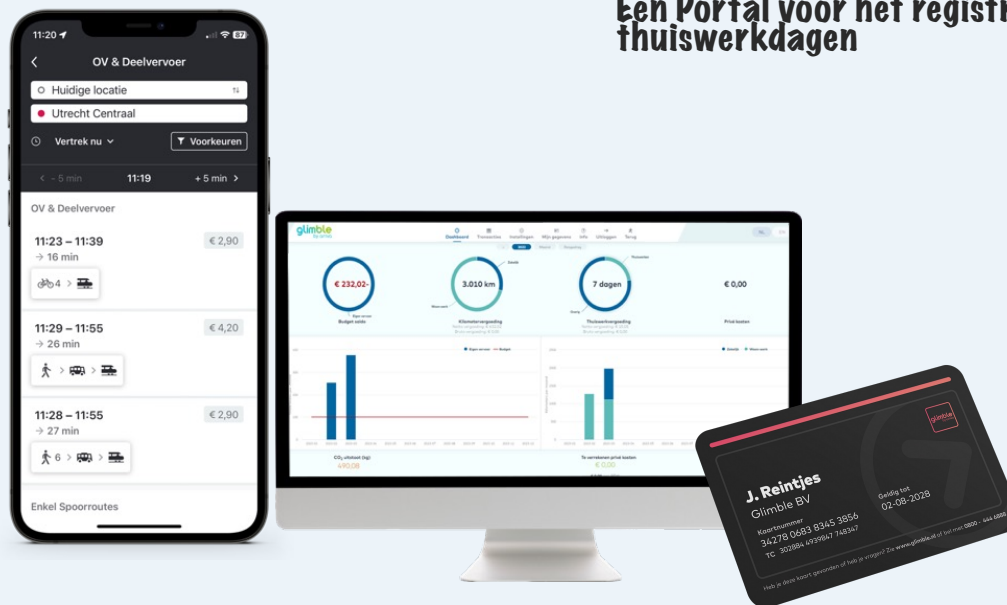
Een Portal voor het registr
thuiswerkdagen

11:20
87
OV & Deelvervoer
Huidige locatie
Utrecht Centraal
Vertrek nu
Voorkeuren
- 5 min
11:19
+ 5 min
OV & Deelvervoer
11:23 – 11:39
€ 2,90
→ 16 min
4
11:29 – 11:55
€ 4,20
→ 26 min
11:28 – 11:55
€ 2,90
→ 27 min
6
Enkel Spoorroutes

glimble
Dashboard
Transacties
Instellingen
Mijn gegevens
Info
Uitloggen
Terug
€ 232,02-
Budget saldo
3.010 km
Kilometervergoeding
7 dagen
Thuiswerkvergoeding
€ 0,00
Privé kosten
$CO_2$ uitstoot (kg)
490,08
Te verrekenen privé kosten
€ 0,00

glimble
J. Reintjes
Glimble BV
Kaartnummer
34278 0683 8345 3856
TC 302884 4939847 748347
Geldig tot
02-08-2028
Heb je deze kaart gevonden of heb je vragen? Zie www.glimble.nl of bel met 0800 - 444 4000